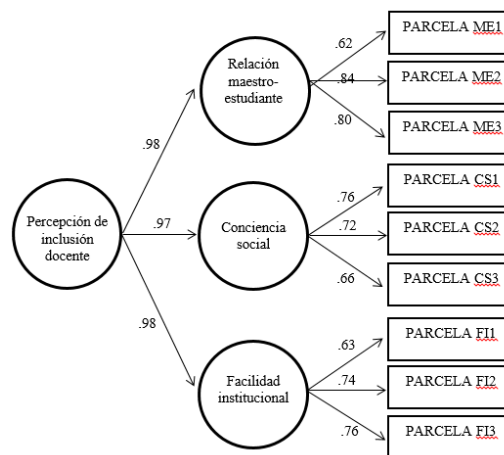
Percepción de inclusión docente

.98

.97

.98

Relación maestro-estudiante

Conciencia social

Facilidad institucional

.62

.84

.80

.76

.72

.66

.63

.74

.76

PARCELA ME1

PARCELA ME2

PARCELA ME3

PARCELA CS1

PARCELA CS2

PARCELA CS3

PARCELA FI1

PARCELA FI2

PARCELA FI3